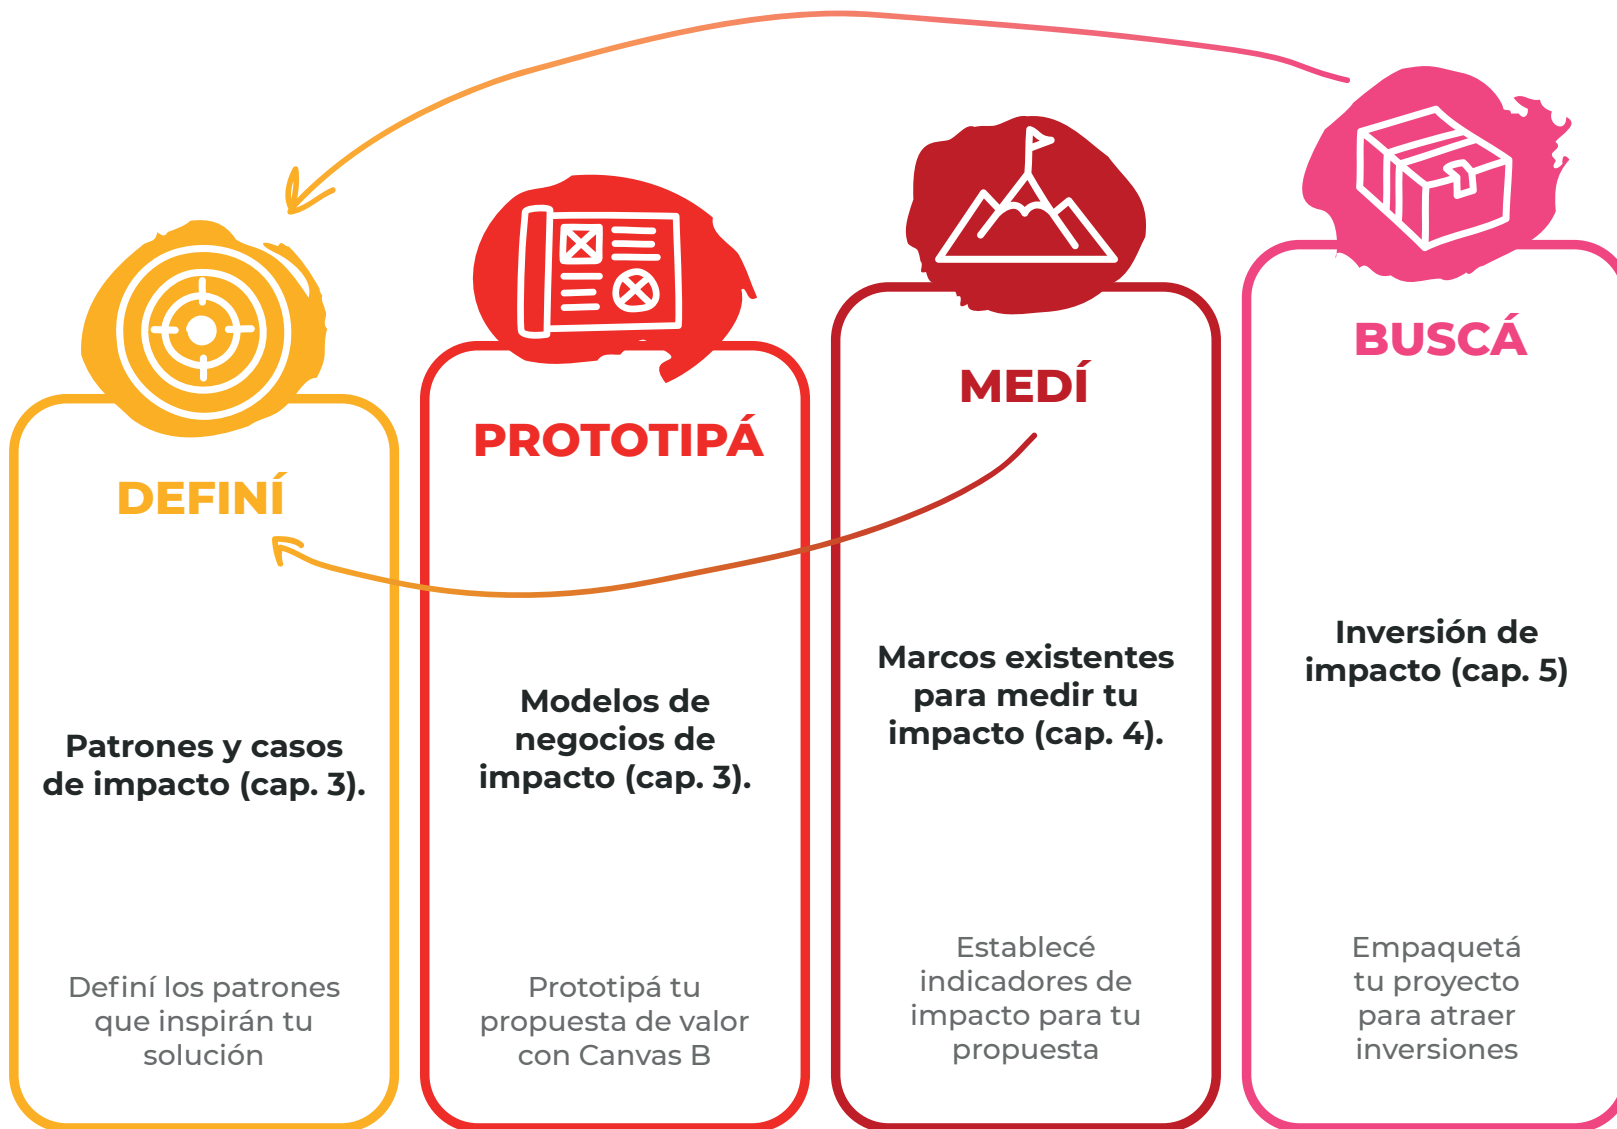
DEFINÍ

Patrones y casos de impacto (cap. 3).

Definí los patrones que inspirán tu solución

PROTOTIPÁ

Modelos de negocios de impacto (cap. 3).

Prototipá tu propuesta de valor con Canvas B

MEDÍ

Marcos existentes para medir tu impacto (cap. 4).

Establecé indicadores de impacto para tu propuesta

BUSCÁ

Inversión de impacto (cap. 5)

Empaquetá tu proyecto para atraer inversiones